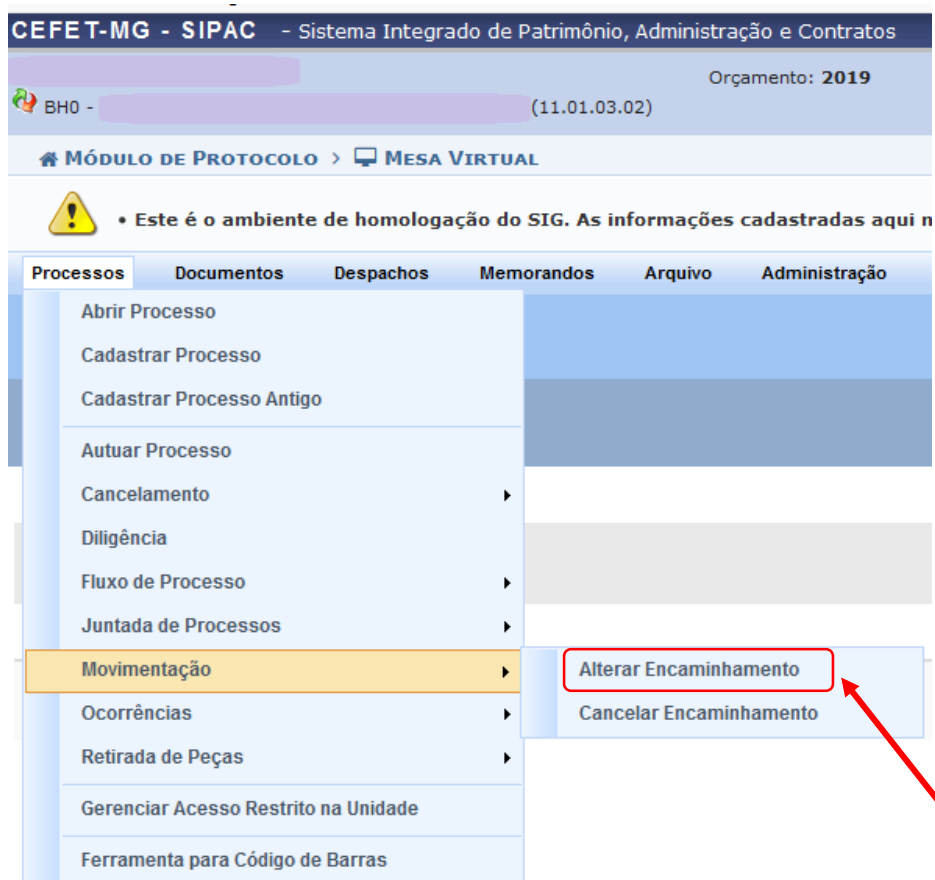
CEFET-MG - SIPAC - Sistema Integrado de Patrimônio, Administração e Contratos

Orçamento: 2019

BH0 - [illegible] (11.01.03.02)

Módulo de Protocolo > Mesa Virtual

• Este é o ambiente de homologação do SIG. As informações cadastradas aqui n

Processos | Documentos | Despachos | Memorandos | Arquivo | Administração

Abrir Processo
Cadastrar Processo
Cadastrar Processo Antigo
Autuar Processo
Cancelamento
Diligência
Fluxo de Processo
Juntada de Processos
Movimentação
Ocorrências
Retirada de Peças
Gerenciar Acesso Restrito na Unidade
Ferramenta para Código de Barras

Alterar Encaminhamento
Cancelar Encaminhamento